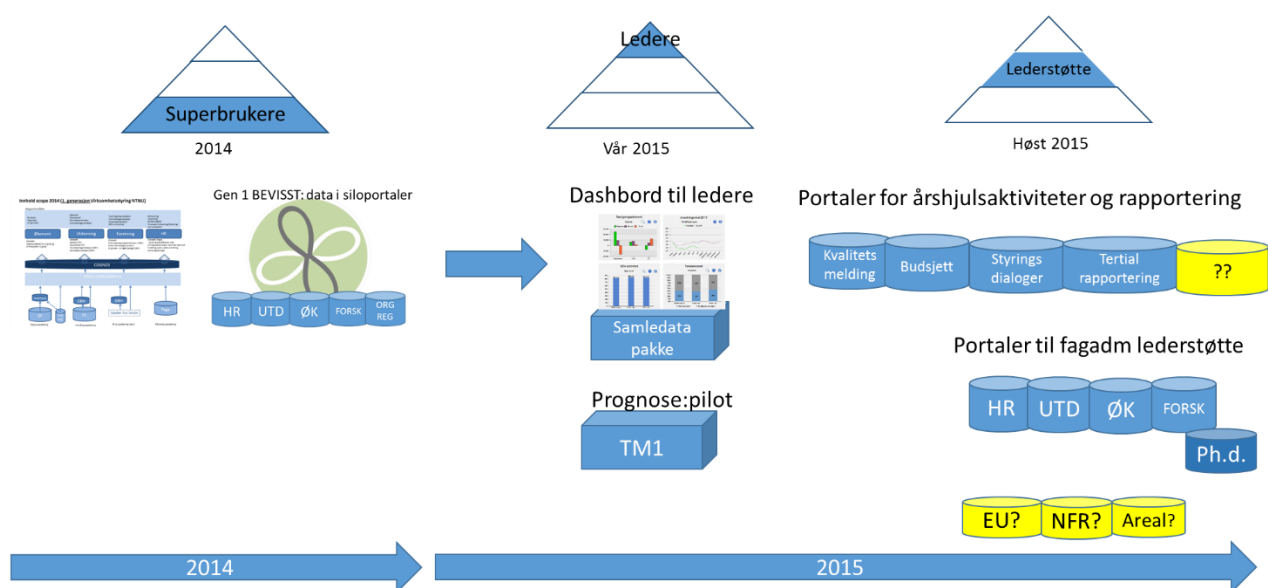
Superbrukere

2014

Ledere

Vår 2015

Lederstøtte

Høst 2015

Innhold scope 2014 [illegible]

Økonomi

Utdanning

Forskning

HR

Gen 1 BEVISST: data i siloportaler

HR

UTD

ØK

FORSK

ORG REG

Dashbord til ledere

Samledata pakke

Prognose:pilot

TM1

Portaler for årshjulsaktiviteter og rapportering

Kvalitets melding

Budsjett

Styrings dialoger

Tertial rapportering

??

Portaler til fagadm lederstøtte

HR

UTD

ØK

FORSK

Ph.d.

EU?

NFR?

Areal?

2014

2015